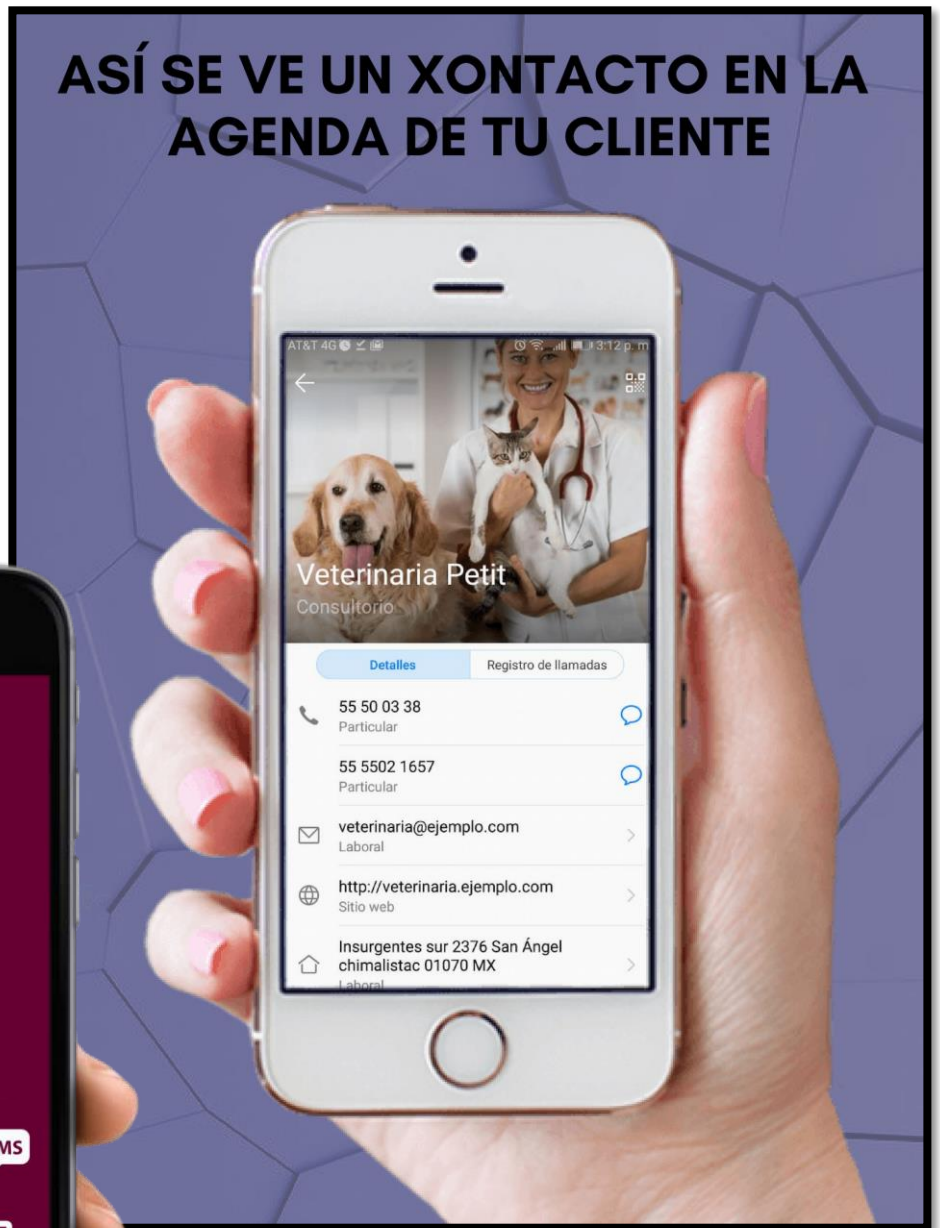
ASÍ SE VE UN XONTACTO EN LA AGENDA DE TU CLIENTE

AT&T 4G

3:12 p. m

Veterinaria Petit
Consultorio

Detalles
Registro de llamadas

55 50 03 38
Particular

55 5502 1657
Particular

veterinaria@ejemplo.com
Laboral

http://veterinaria.ejemplo.com
Sitio web

Insurgentes sur 2376 San Ángel chimalistac 01070 MX
Laboral

MS